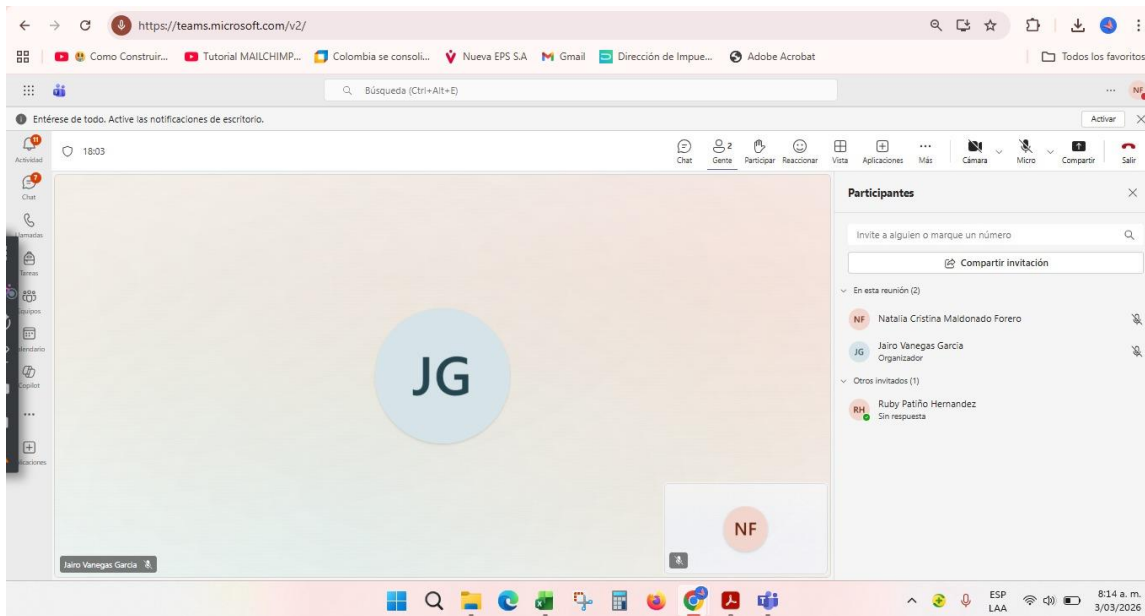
https://teams.microsoft.com/v2/

Como Construir... Tutorial MAILCHIMP... Colombia se consoli... Nueva EPS S.A Gmail Dirección de Impue... Adobe Acrobat Todos los favoritos

Búsqueda (Ctrl+Alt+E)

NF

Entérese de todo. Active las notificaciones de escritorio. Activar

Actividad
Chat
Llamadas
Tareas
Equipos
Calendario
Copilot
...
Aplicaciones

18:03

Chat Gente 2 Participar Reaccionar Vista Aplicaciones Más Cámara Micro Compartir Salir

JG

NF

Jairo Vanegas Garcia

Participantes

Invite a alguien o marque un número

Compartir invitación

En esta reunión (2)

NF Natalia Cristina Maldonado Forero

JG Jairo Vanegas Garcia
Organizador

Otros invitados (1)

RH Ruby Patiño Hernandez
Sin respuesta

ESP LAA 8:14 a. m. 3/03/2026